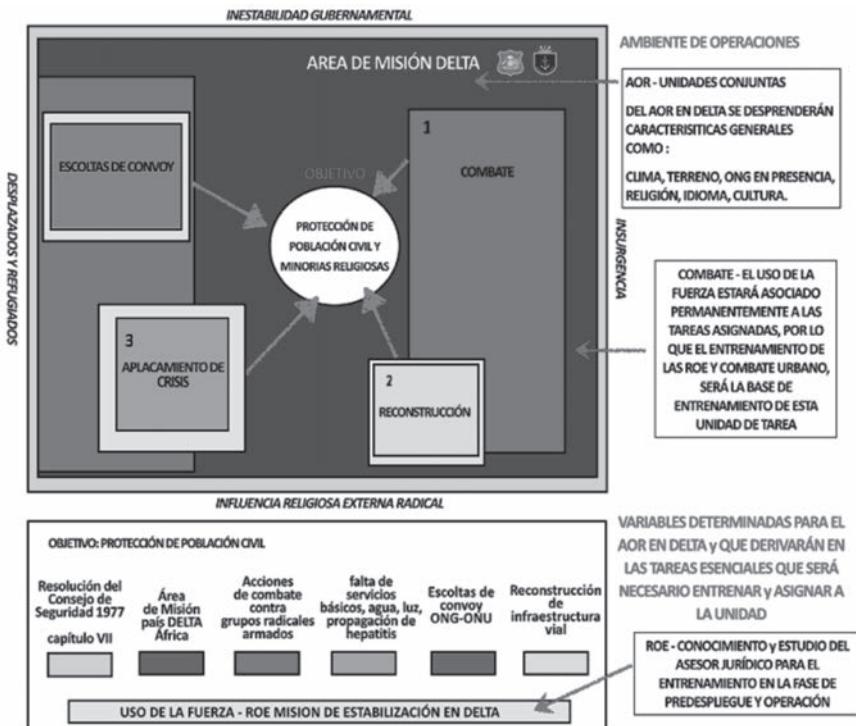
INESTABILIDAD GUBERNAMENTAL

AREA DE MISIÓN DELTA

AMBIENTE DE OPERACIONES

AOR - UNIDADES CONJUNTAS

DEL AOR EN DELTA SE DESPRENDERÁN CARACTERISITICAS GENERALES COMO :

CLIMA, TERRENO, ONG EN PRESENCIA, RELIGIÓN, IDIOMA, CULTURA.

DESPLAZADOS Y REFUGIADOS

ESCOLTAS DE CONVOY

OBJETIVO

PROTECCIÓN DE POBLACIÓN CIVIL Y MINORIAS RELIGIOSAS

1

COMBATE

INSURGENCIA

COMBATE - EL USO DE LA FUERZA ESTARÁ ASOCIADO PERMANENTEMENTE A LAS TAREAS ASIGNADAS, POR LO QUE EL ENTRENAMIENTO DE LAS ROE Y COMBATE URBANO, SERÁ LA BASE DE ENTRENAMIENTO DE ESTA UNIDAD DE TAREA

3

APLACAMIENTO DE CRISIS

2

RECONSTRUCCIÓN

INFLUENCIA RELIGIOSA EXTERNA RADICAL

VARIABLES DETERMINADAS PARA EL AOR EN DELTA y QUE DERIVARÁN EN LAS TAREAS ESENCIALES QUE SERÁ NECESARIO ENTRENAR y ASIGNAR A LA UNIDAD

OBJETIVO: PROTECCIÓN DE POBLACIÓN CIVIL

Resolución del Consejo de Seguridad 1977 capítulo VII

Área de Misión país DELTA África

Acciones de combate contra grupos radicales armados

falta de servicios básicos, agua, luz, propagación de hepatitis

Escoltas de convoy ONG-ONU

Reconstrucción de infraestructura vial

ROE - CONOCIMIENTO y ESTUDIO DEL ASESOR JURÍDICO PARA EL ENTRENAMIENTO EN LA FASE DE PREDESPLIEGUE Y OPERACIÓN

USO DE LA FUERZA - ROE MISION DE ESTABILIZACIÓN EN DELTA